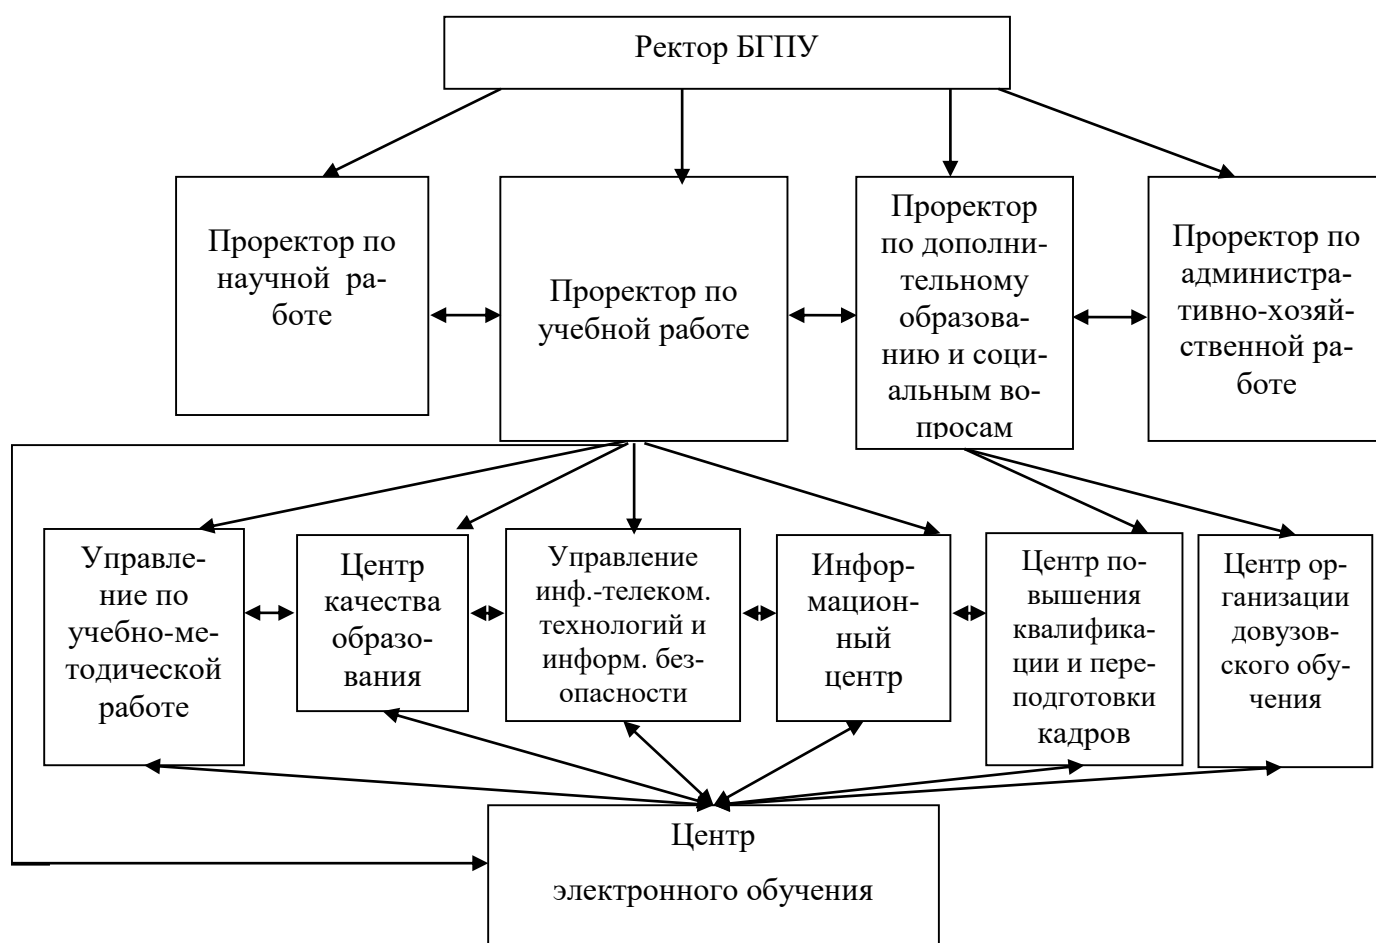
Ректор БГПУ

Проректор по научной работе

Проректор по учебной работе

Проректор по дополнительному образованию и социальным вопросам

Проректор по административно-хозяйственной работе

Управление по учебно-методической работе

Центр качества образования

Управление инф.-телеком. технологий и информ. безопасности

Информационный центр

Центр повышения квалификации и переподготовки кадров

Центр организации довузовского обучения

Центр электронного обучения